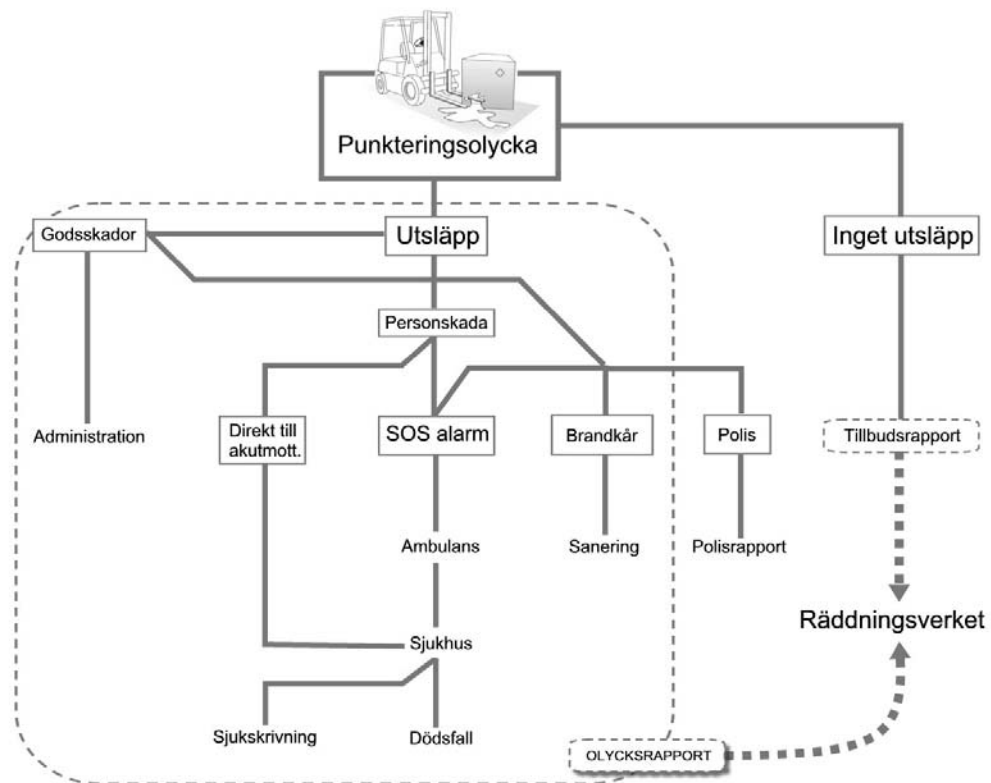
Punkteringsolycka

Godsskador

Utsläpp

Inget utsläpp

Personskada

Administration

Direkt till akutmott.

SOS alarm

Brandkår

Polis

Tillbudsrapport

Ambulans

Sanering

Polisrapport

Räddningsverket

Sjukhus

Sjukskrivning

Dödsfall

OLYCKSRAPPORT